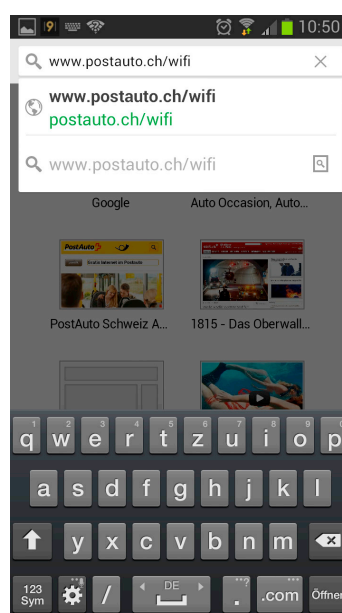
9 10:50

www.postauto.ch/wifi

www.postauto.ch/wifi
postauto.ch/wifi

www.postauto.ch/wifi

Google

Auto Occasion, Auto...

PostAuto

PostAuto Schweiz A...

1815 - Das Oberwall...

1 q 2 w 3 e 4 r 5 t 6 z 7 u 8 i 9 o 0 p

a s d f g h j k l

y x c v b n m

123 Sym

DE

.com

Öffnen